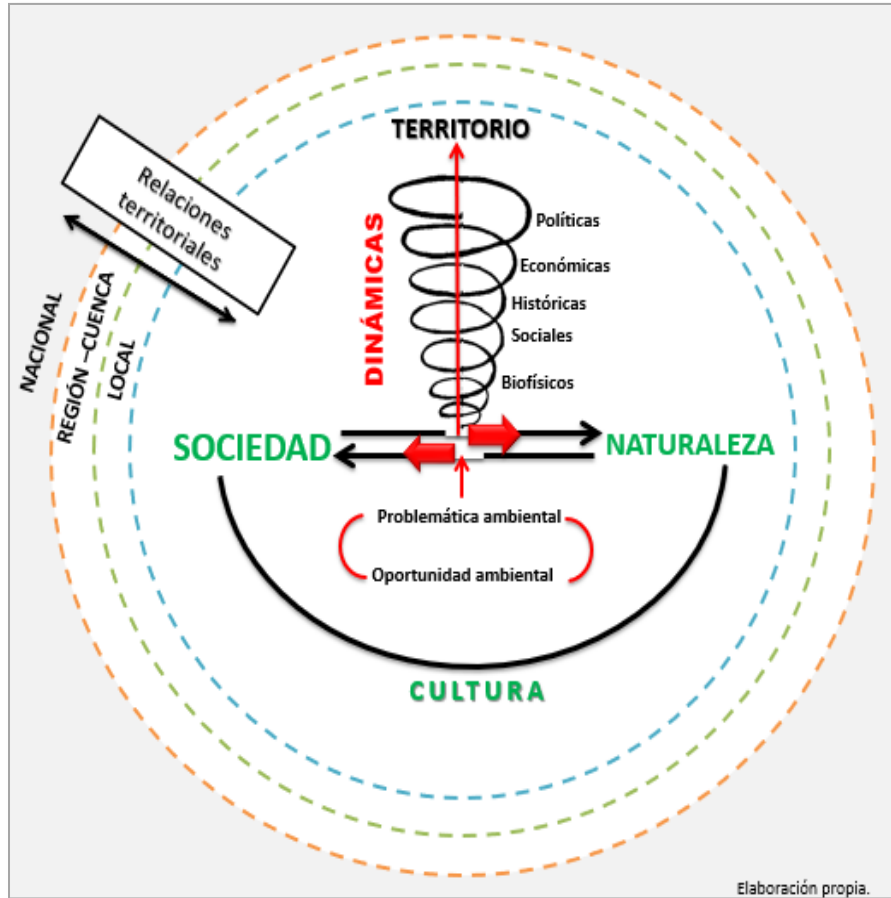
Relaciones territoriales

NACIONAL

REGIÓN –CUENCA

LOCAL

TERRITORIO

DINÁMICAS

Políticas

Económicas

Históricas

Sociales

Biofísicos

SOCIEDAD

NATURALEZA

Problemática ambiental

Oportunidad ambiental

CULTURA

Elaboración propia.